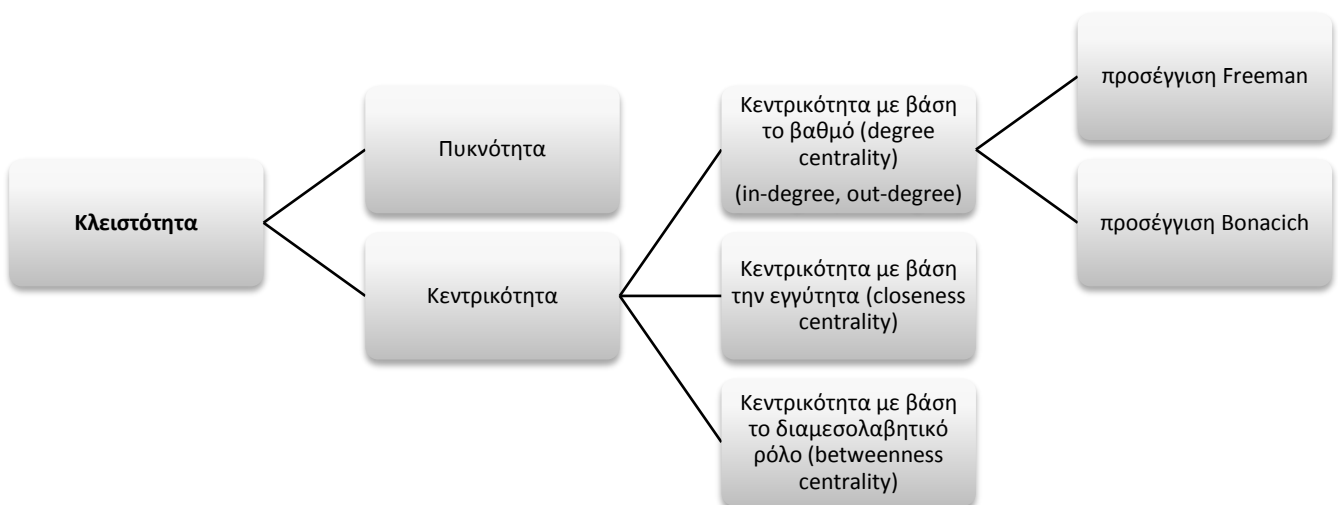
Κλειστότητα

Πυκνότητα

Κεντρικότητα

Κεντρικότητα με βάση το βαθμό (degree centrality)
(in-degree, out-degree)

Κεντρικότητα με βάση την εγγύτητα (closeness centrality)

Κεντρικότητα με βάση το διαμεσολαβητικό ρόλο (betweenness centrality)

προσέγγιση Freeman

προσέγγιση Bonacich